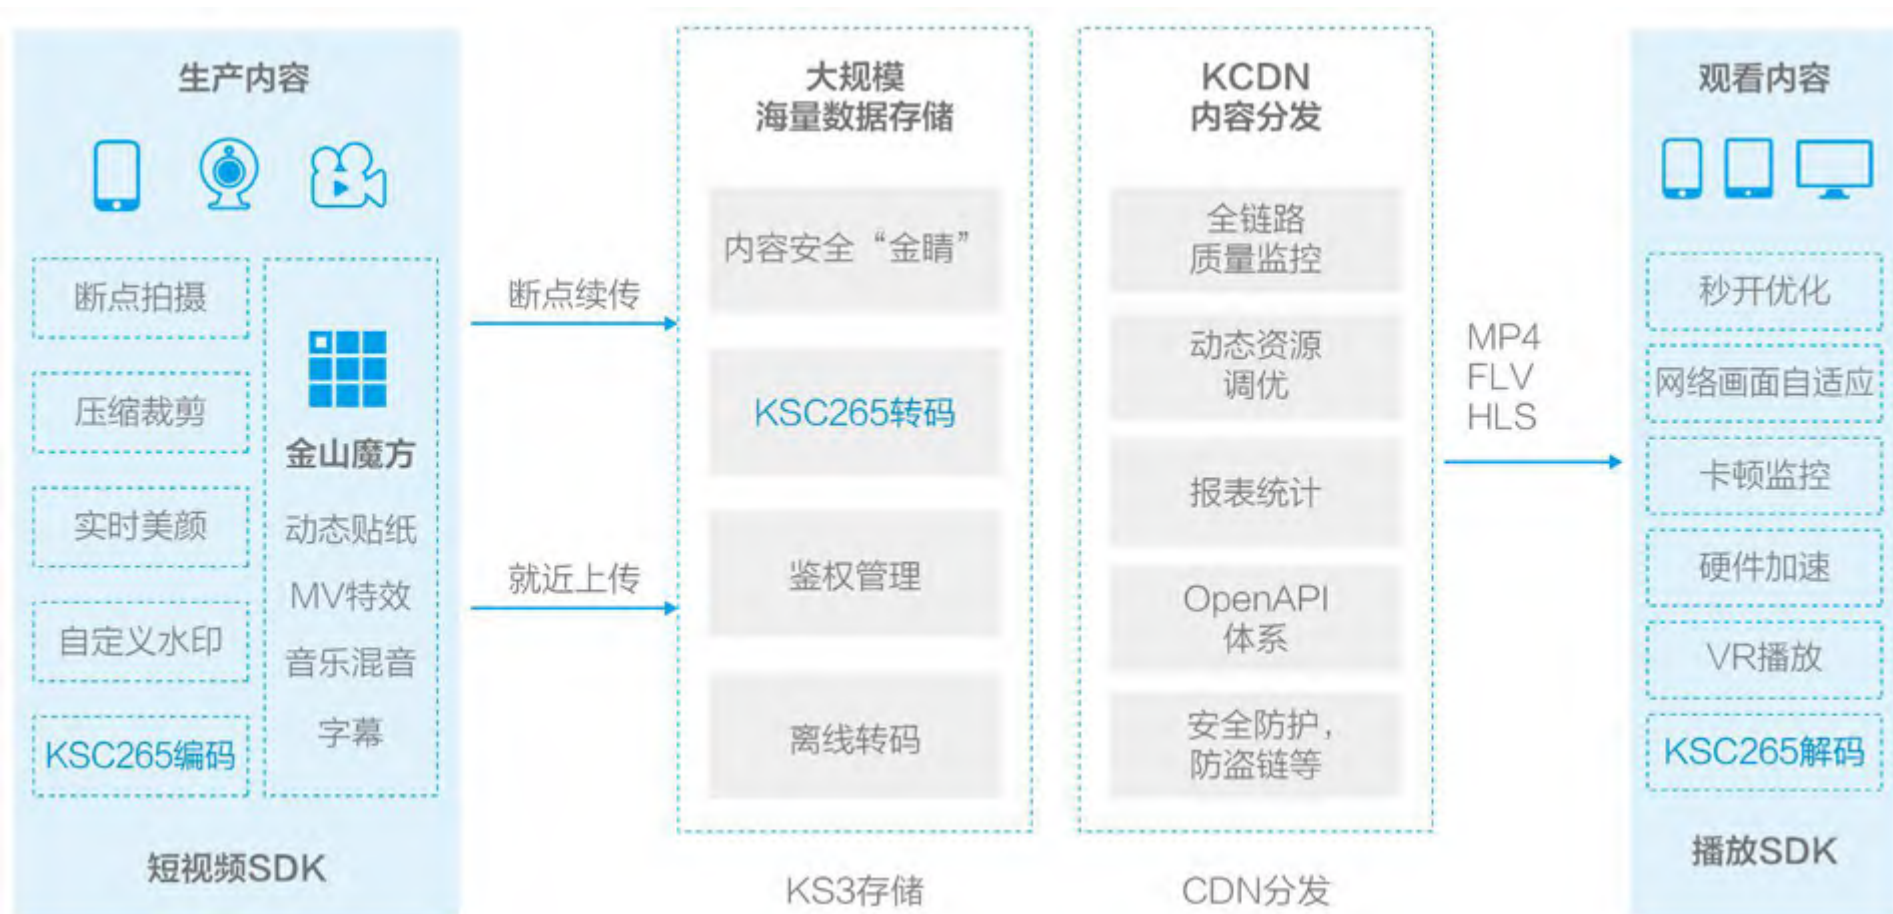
生产内容

断点拍摄

压缩裁剪

实时美颜

自定义水印

KSC265编码

金山魔方

动态贴纸

MV特效

音乐混音

字幕

短视频SDK

断点续传

就近上传

大规模
海量数据存储

内容安全“金睛”

KSC265转码

鉴权管理

离线转码

KS3存储

KCDN
内容分发

全链路
质量监控

动态资源
调优

报表统计

OpenAPI
体系

安全防护,
防盗链等

CDN分发

MP4
FLV
HLS

观看内容

秒开优化

网络画面自适应

卡顿监控

硬件加速

VR播放

KSC265解码

播放SDK